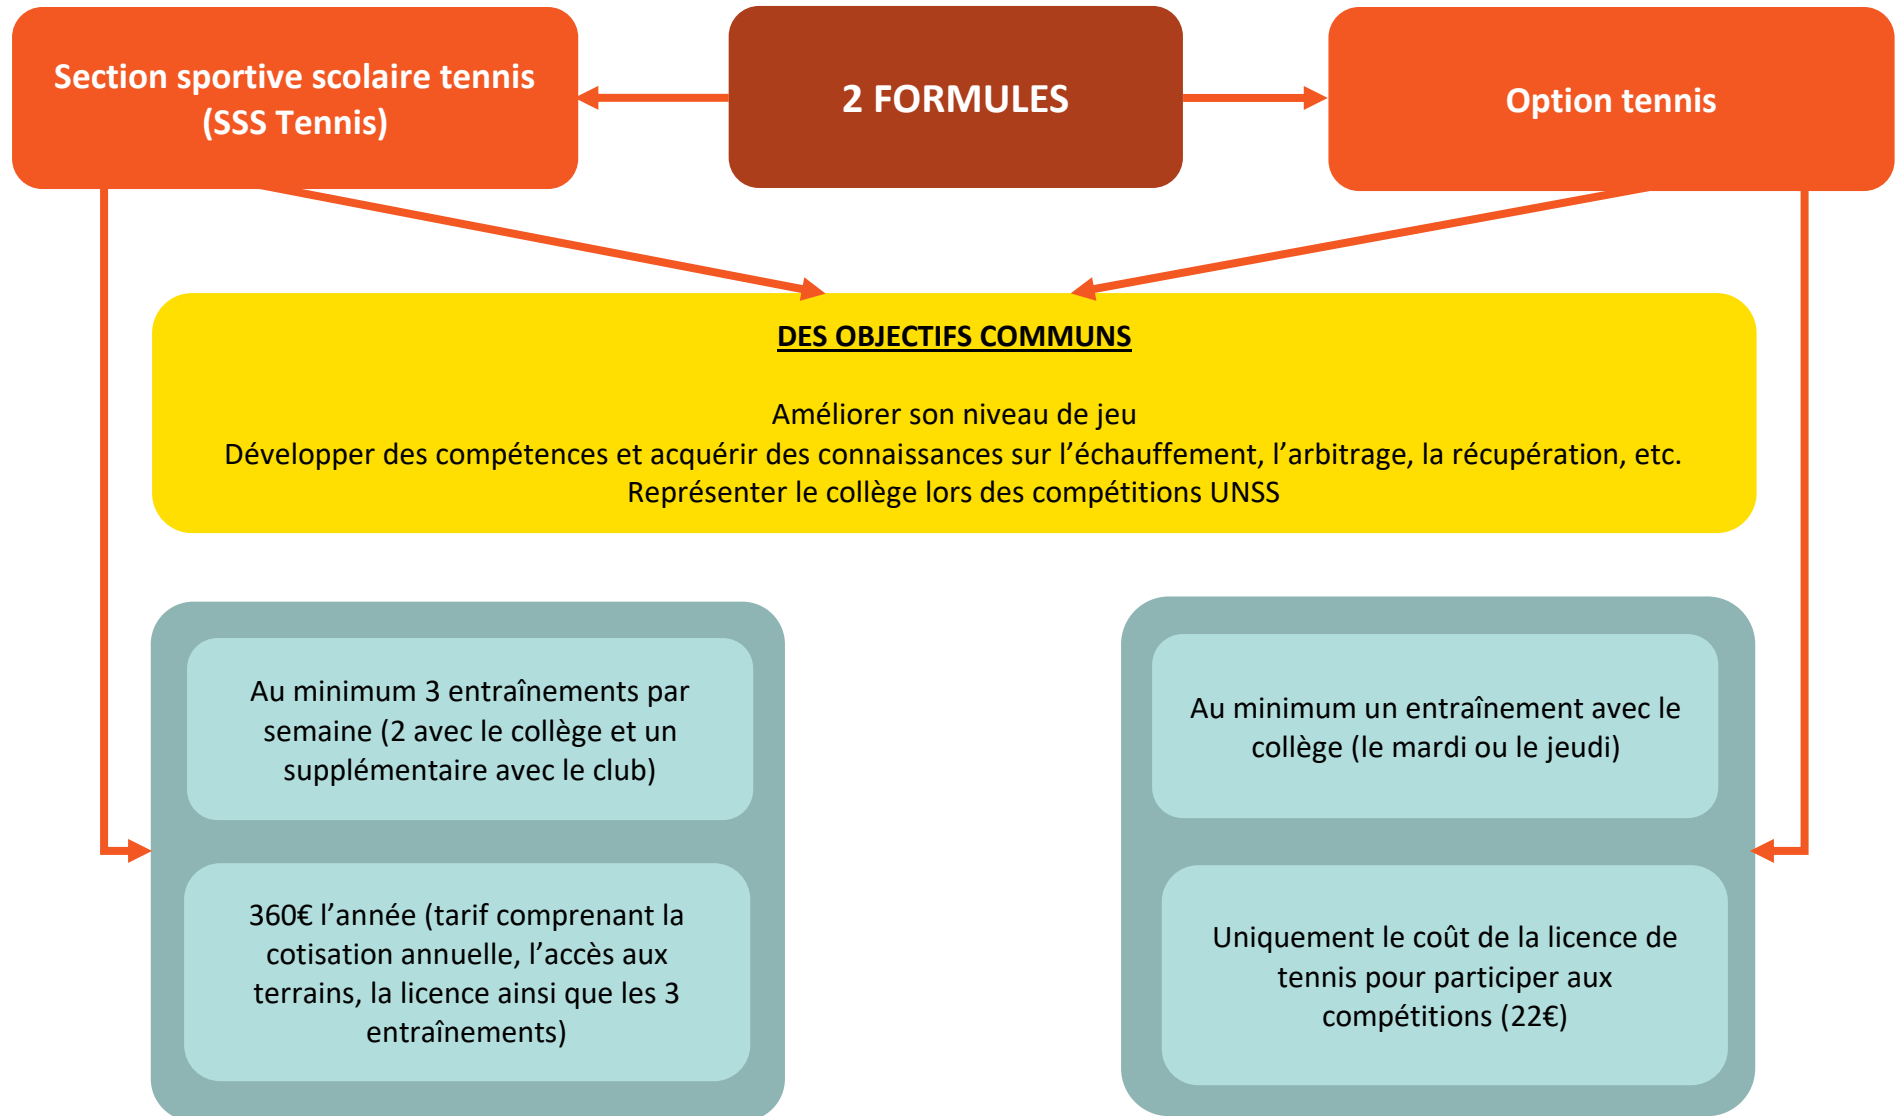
Section sportive scolaire tennis (SSS Tennis)

2 FORMULES

Option tennis

DES OBJECTIFS COMMUNS

Améliorer son niveau de jeu
Développer des compétences et acquérir des connaissances sur l'échauffement, l'arbitrage, la récupération, etc.
Représenter le collège lors des compétitions UNSS

Au minimum 3 entraînements par semaine (2 avec le collège et un supplémentaire avec le club)

360€ l'année (tarif comprenant la cotisation annuelle, l'accès aux terrains, la licence ainsi que les 3 entraînements)

Au minimum un entraînement avec le collège (le mardi ou le jeudi)

Uniquement le coût de la licence de tennis pour participer aux compétitions (22€)